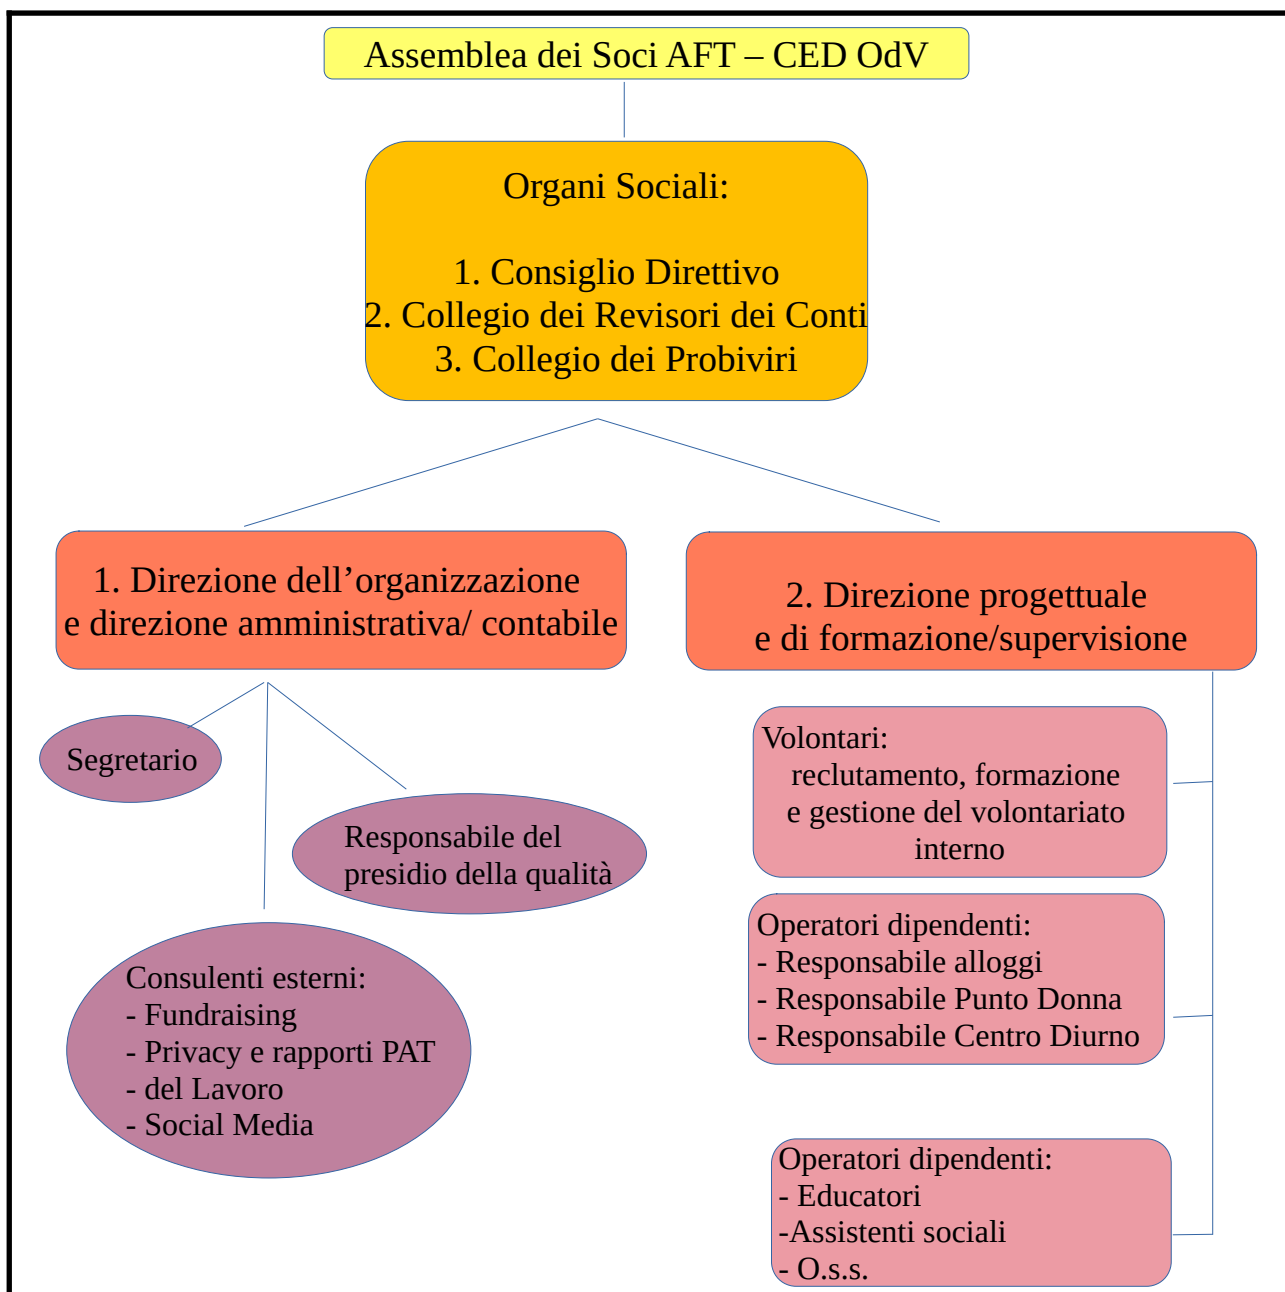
Assemblea dei Soci AFT – CED OdV

Organi Sociali:

1. Consiglio Direttivo
2. Collegio dei Revisori dei Conti
3. Collegio dei Probiviri

1. Direzione dell’organizzazione e direzione amministrativa/ contabile

2. Direzione progettuale e di formazione/supervisione

Segretario

Responsabile del presidio della qualità

Consulenti esterni:
- Fundraising
- Privacy e rapporti PAT
- del Lavoro
- Social Media

Volontari:
reclutamento, formazione e gestione del volontariato interno

Operatori dipendenti:
- Responsabile alloggi
- Responsabile Punto Donna
- Responsabile Centro Diurno

Operatori dipendenti:
- Educatori
-Assistenti sociali
- O.s.s.